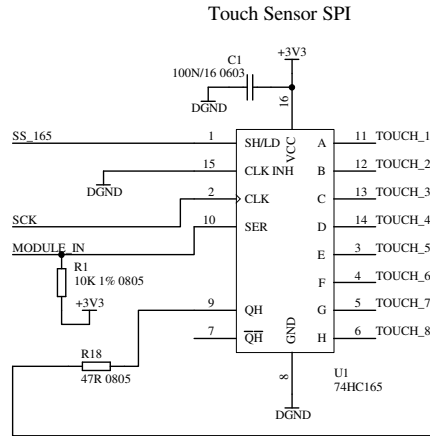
Touch Sensor SPI

+3V3

C1
100N/16 0603

DGND

16
VCC

SS_165
1
SH/LD

15
CLK INH

DGND

2
CLK

SCK

10
SER

MODULE_IN

R1
10K 1% 0805

+3V3

9
QH

7
$\overline{QH}$

GND

R18
47R 0805

8

DGND

A
11
TOUCH_1

B
12
TOUCH_2

C
13
TOUCH_3

D
14
TOUCH_4

E
3
TOUCH_5

F
4
TOUCH_6

G
5
TOUCH_7

H
6
TOUCH_8

U1
74HC165